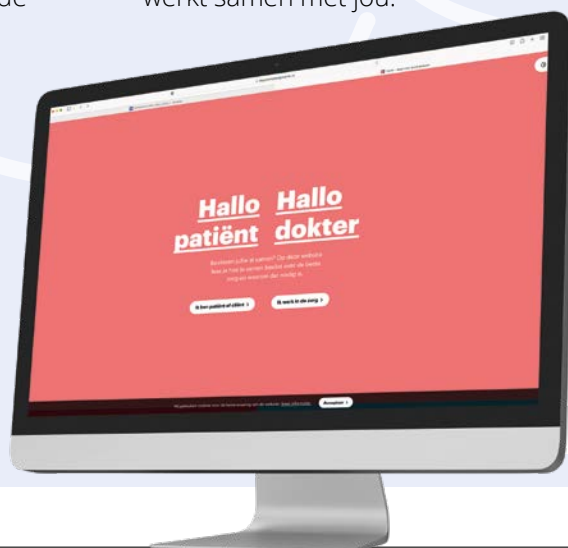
de werkt samen met jou.

Hallo patiënt Hallo dokter

Besluiten jullie al samen? Op deze website lees je hoe je samen beslist over de beste zorg en waarom dat nodig is.

Ik ben patiënt of cliënt >

Ik werk in de zorg >

Accepteer >